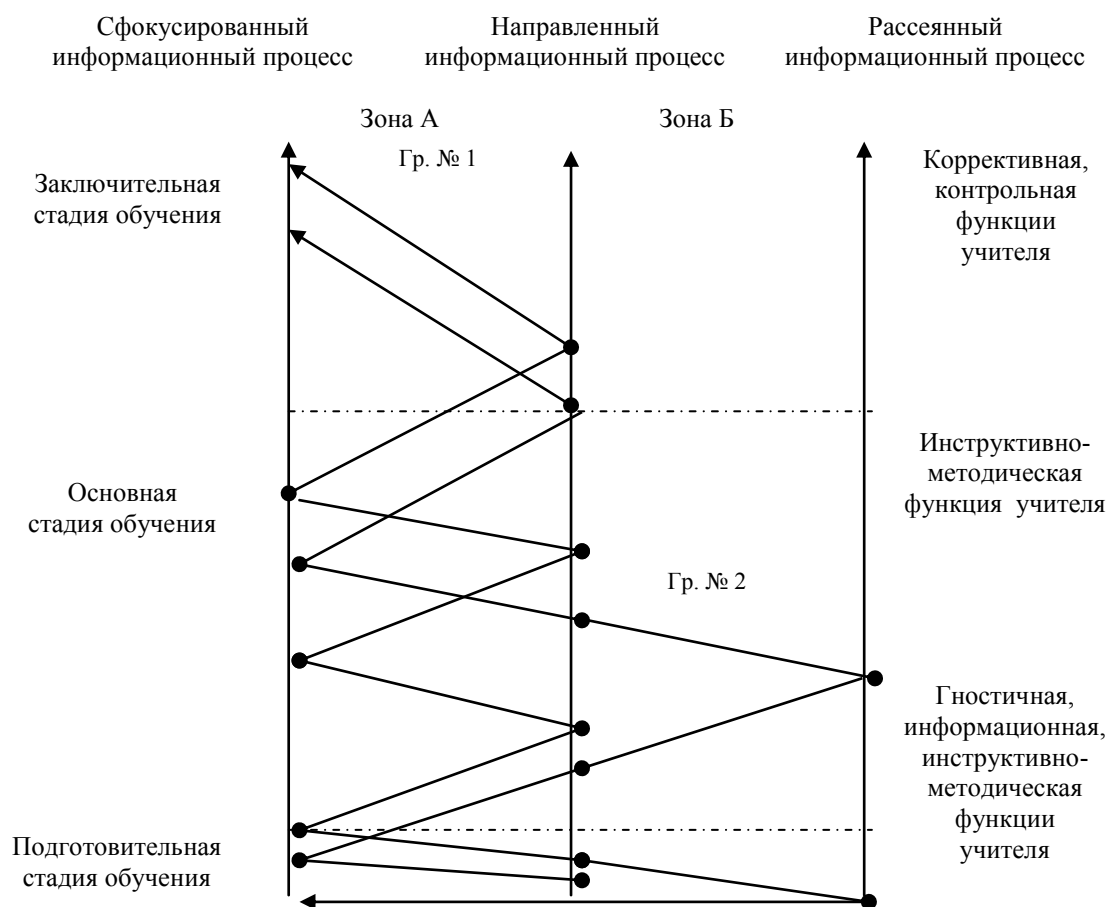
Сфокусированный информационный процесс

Направленный информационный процесс

Рассеянный информационный процесс

Зона А

Зона Б

Гр. № 1

Заключительная стадия обучения

Коррективная, контрольная функции учителя

Инструктивно-методическая функция учителя

Основная стадия обучения

Гр. № 2

Гностичная, информационная, инструктивно-методическая функции учителя

Подготовительная стадия обучения